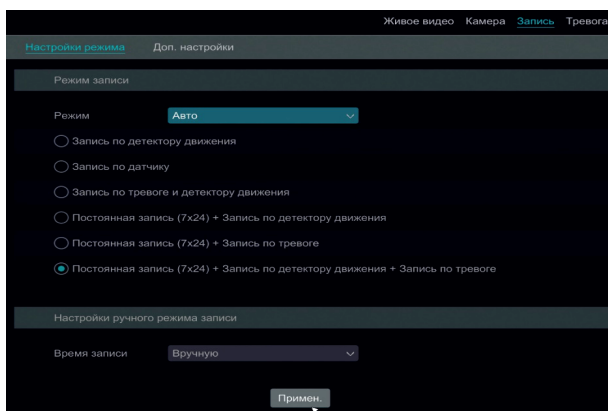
Живое видео Камера Запись Тревога

Настройки режима Доп. настройки

Режим записи

Режим Авто

Запись по детектору движения

Запись по датчику

Запись по тревоге и детектору движения

Постоянная запись (7x24) + Запись по детектору движения

Постоянная запись (7x24) + Запись по тревоге

Постоянная запись (7x24) + Запись по детектору движения + Запись по тревоге

Настройки ручного режима записи

Время записи Вручную

Примен.